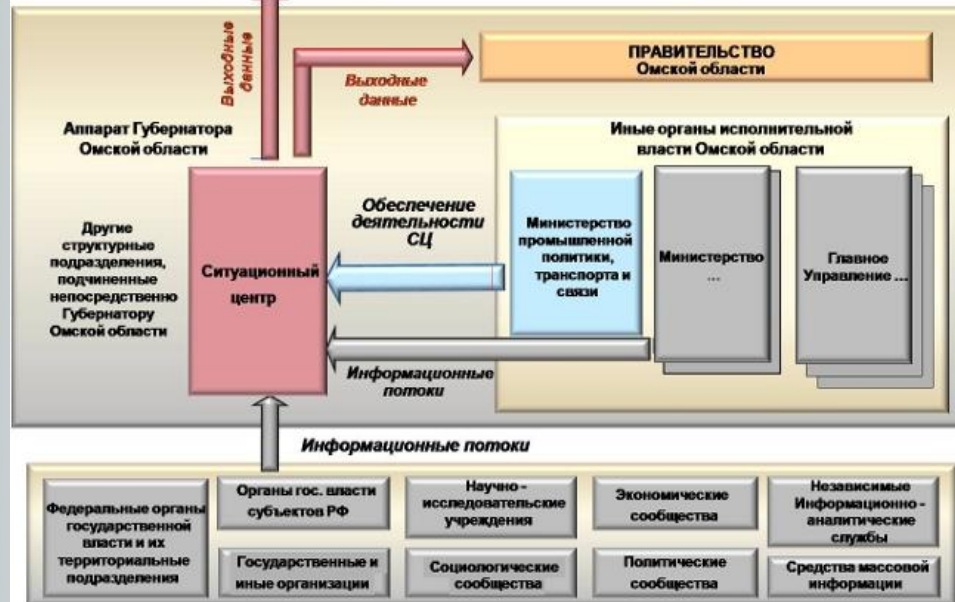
Выходные данные

Выходные данные

ПРАВИТЕЛЬСТВО Омской области

Аппарат Губернатора Омской области

Иные органы исполнительной власти Омской области

Обеспечение деятельности СЦ

Другие структурные подразделения, подчиненные непосредственно Губернатору Омской области

Ситуационный центр

Министерство промышленной политики, транспорта и связи

Министерство ...

Главное Управление ...

Информационные потоки

Информационные потоки

Федеральные органы государственной власти и их территориальные подразделения

Органы гос. власти субъектов РФ

Государственные и иные организации

Научно - исследовательские учреждения

Социологические сообщества

Экономические сообщества

Политические сообщества

Независимые Информационно - аналитические службы

Средства массовой информации